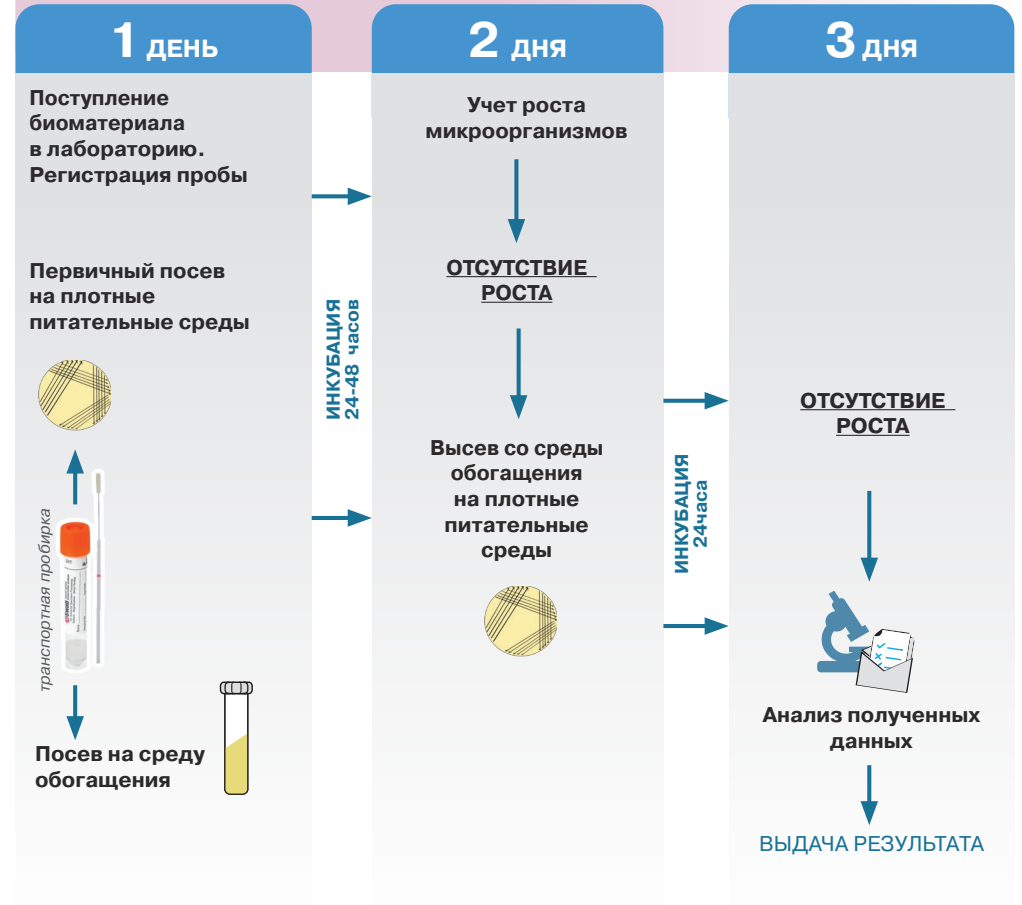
1 ДЕНЬ

Поступление биоматериала в лабораторию. Регистрация пробы

Первичный посев на плотные питательные среды

транспортная пробирка

Посев на среду обогащения

ИНКУБАЦИЯ 24-48 часов

2 ДНЯ

Учет роста микроорганизмов

ОТСУТСТВИЕ РОСТА

Высев со среды обогащения на плотные питательные среды

ИНКУБАЦИЯ 24часа

3 ДНЯ

ОТСУТСТВИЕ РОСТА

Анализ полученных данных

ВЫДАЧА РЕЗУЛЬТАТА